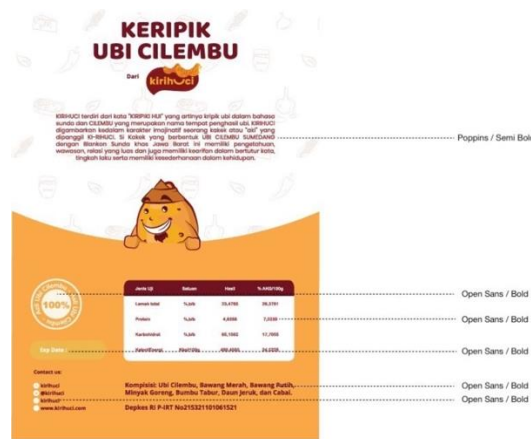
KERIPIK UBI CILEMBU

Dari kirihuci

KIRIHUCI terdiri dari kata "KIRIPIKI HUI" yang artinya kripik ubi dalam bahasa sunda dan CILEMBU yang merupakan nama tempat penghasil ubi. KIRIHUCI digambarkan kedalam karakter imajinatif seorang kakek atau "aki" yang dipanggil KI-RIHUCI. Si Kakek yang berbentuk UBI CILEMBU SUMEDANG dengan Blangkon Sunda khas Jawa Barat ini memiliki pengetahuan, wawasan, relasi yang luas dan juga memiliki kearifan dalam bertutur kata, tingkah laku serta memiliki kesederhanaan dalam kehidupan.

Poppins / Semi Bol

100%

| Jenis Uji | Satuan | Hasil | % AKG/100g |
|---|---|---|---|
| Lemak total | %,b/b | 19,4780 | 29,3761 |
| Protein | %,b/b | 4,6596 | 7,3330 |
| Karbohidrat | %,b/b | 60,1302 | 17,7805 |
| Kalori/Energi | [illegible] | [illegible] | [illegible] |

Exp Date :

Open Sans / Bold
Open Sans / Bold
Open Sans / Bold

Contact us:
kirihuci
@kirihuci
kirihuci
www.kirihuci.com

Komposisi: Ubi Cilembu, Bawang Merah, Bawang Putih, Minyak Goreng, Bumbu Tabur, Daun Jeruk, dan Cabai.
Depkes RI P-IRT No215321101061521

Open Sans / Bold
Open Sans / Bold